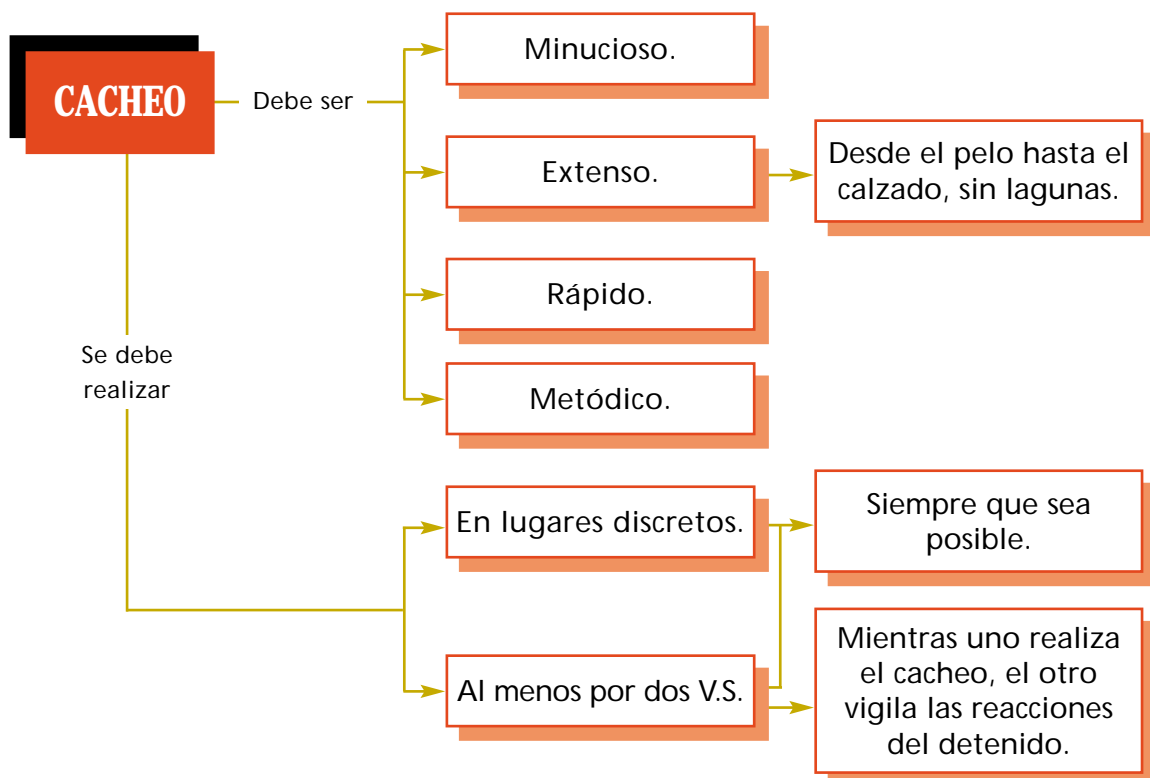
CACHEO

Debe ser

Minucioso.

Extenso.

Desde el pelo hasta el calzado, sin lagunas.

Rápido.

Metódico.

Se debe realizar

En lugares discretos.

Siempre que sea posible.

Al menos por dos V.S.

Mientras uno realiza el cacheo, el otro vigila las reacciones del detenido.